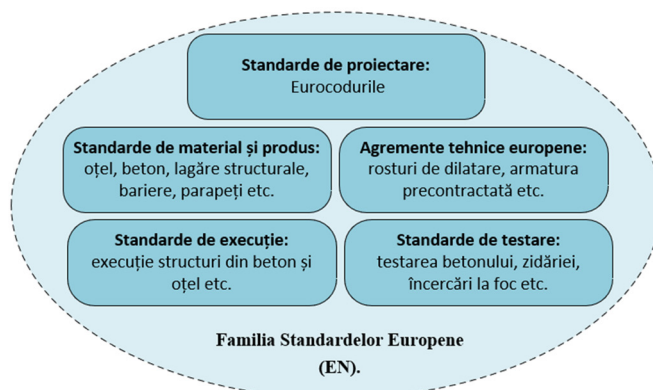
Standarde de proiectare:
Eurocodurile

Standarde de material și produs:
oțel, beton, lagăre structurale, bariere, parapeți etc.

Agremente tehnice europene:
rosturi de dilatare, armatura precontractată etc.

Standarde de execuție:
execuție structuri din beton și oțel etc.

Standarde de testare:
testarea betonului, zidăriei, încercări la foc etc.

Familia Standardelor Europene
(EN).